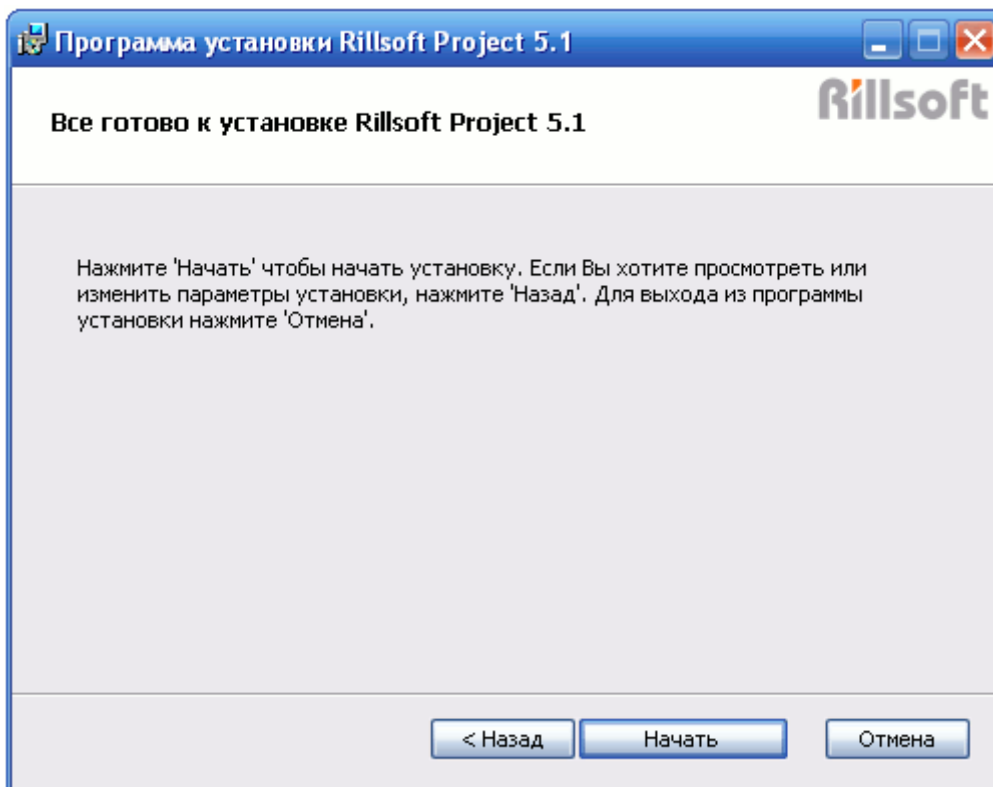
Программа установки Rillsoft Project 5.1

Rillsoft

Все готово к установке Rillsoft Project 5.1

Нажмите 'Начать' чтобы начать установку. Если Вы хотите просмотреть или изменить параметры установки, нажмите 'Назад'. Для выхода из программы установки нажмите 'Отмена'.

< Назад
Начать
Отмена